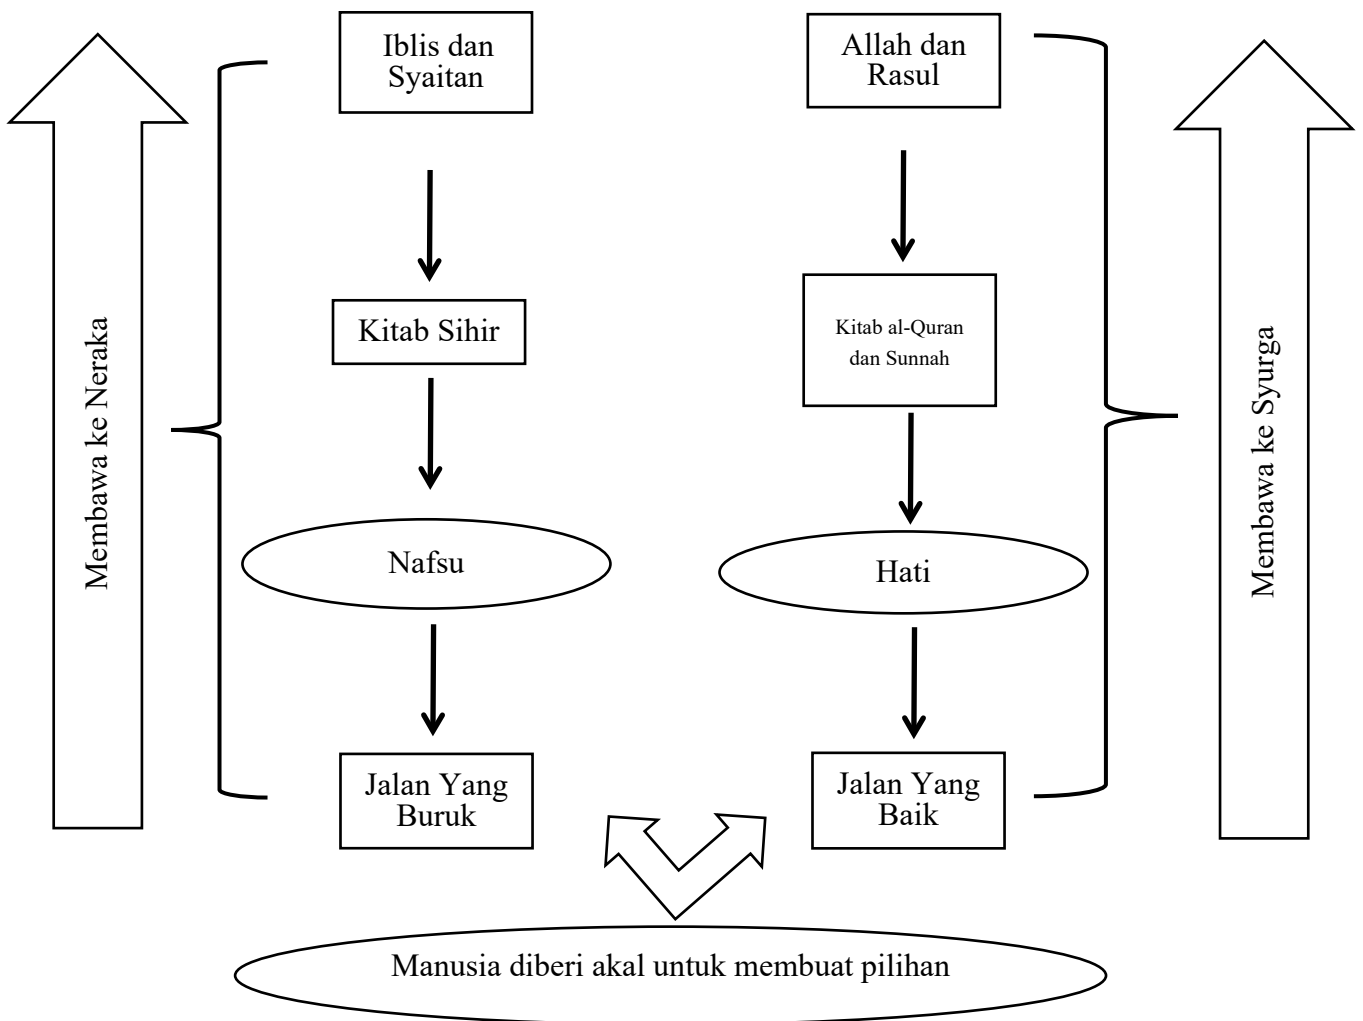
Membawa ke Neraka

Iblis dan Syaitan

Kitab Sihir

Nafsu

Jalan Yang Buruk

Allah dan Rasul

Kitab al-Quran dan Sunnah

Hati

Jalan Yang Baik

Membawa ke Syurga

Manusia diberi akal untuk membuat pilihan